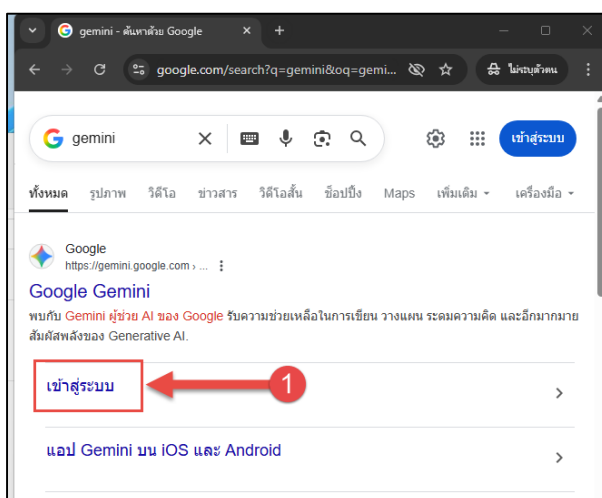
gemini - ค้นหาด้วย Google

google.com/search?q=gemini&oq=gemi...

ไม่ระบุตัวตน

gemini

เข้าสู่ระบบ

ทั้งหมด รูปภาพ วิดีโอ ข่าวสาร วิดีโอสั้น ช็อปปิ้ง Maps เพิ่มเติม เครื่องมือ

Google
https://gemini.google.com › ...

Google Gemini

พบกับ Gemini ผู้ช่วย AI ของ Google รับความช่วยเหลือในการเขียน วางแผน ระดมความคิด และอีกมากมาย สัมผัสพลังของ Generative AI.

เข้าสู่ระบบ

1

แอป Gemini บน iOS และ Android